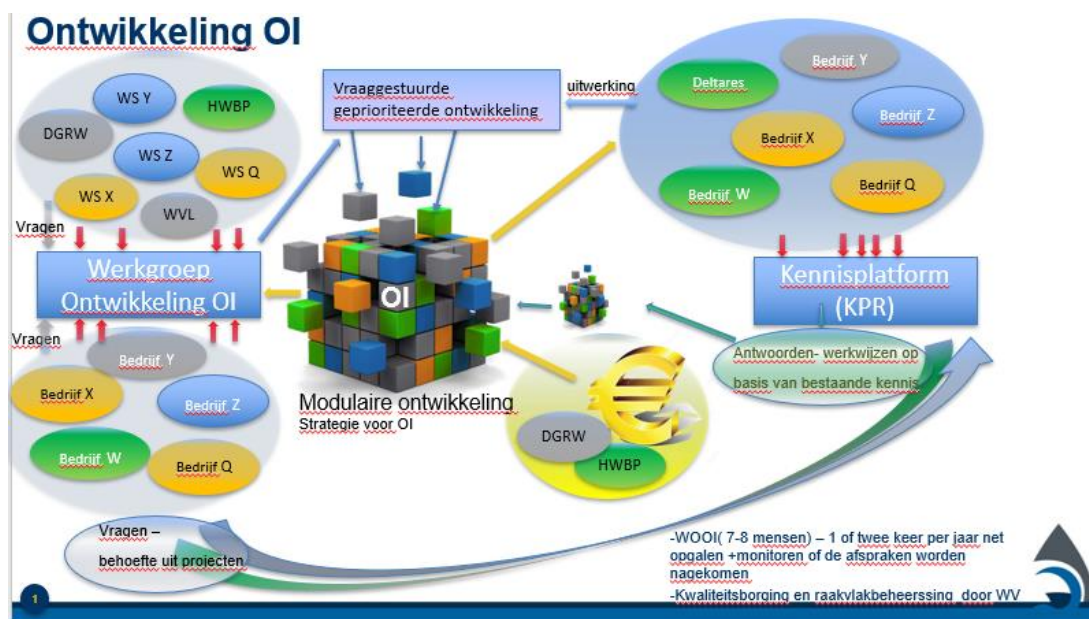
Ontwikkeling OI

WS Y
HWBP
DGRW
WS Z
WS Q
WS X
WVL

Vraaggestuurde geprioriteerde ontwikkeling

uitwerking

Deltares
Bedrijf Y
Bedrijf Z
Bedrijf X
Bedrijf W
Bedrijf Q

Vragen

Werkgroep Ontwikkeling OI

OI

Kennisplatform (KPR)

Vragen

Bedrijf Y
Bedrijf X
Bedrijf Z
Bedrijf W
Bedrijf Q

Antwoorden- werkwijzen op basis van bestaande kennis

Modulaire ontwikkeling
Strategie voor OI

DGRW
HWBP

Vragen – behoefte uit projecten

-WOOI( 7-8 mensen) – 1 of twee keer per jaar net opgalen +monitoren of de afspraken worden nagekomen
-Kwaliteitsborging en raakvlakbeheerssing door WV

1